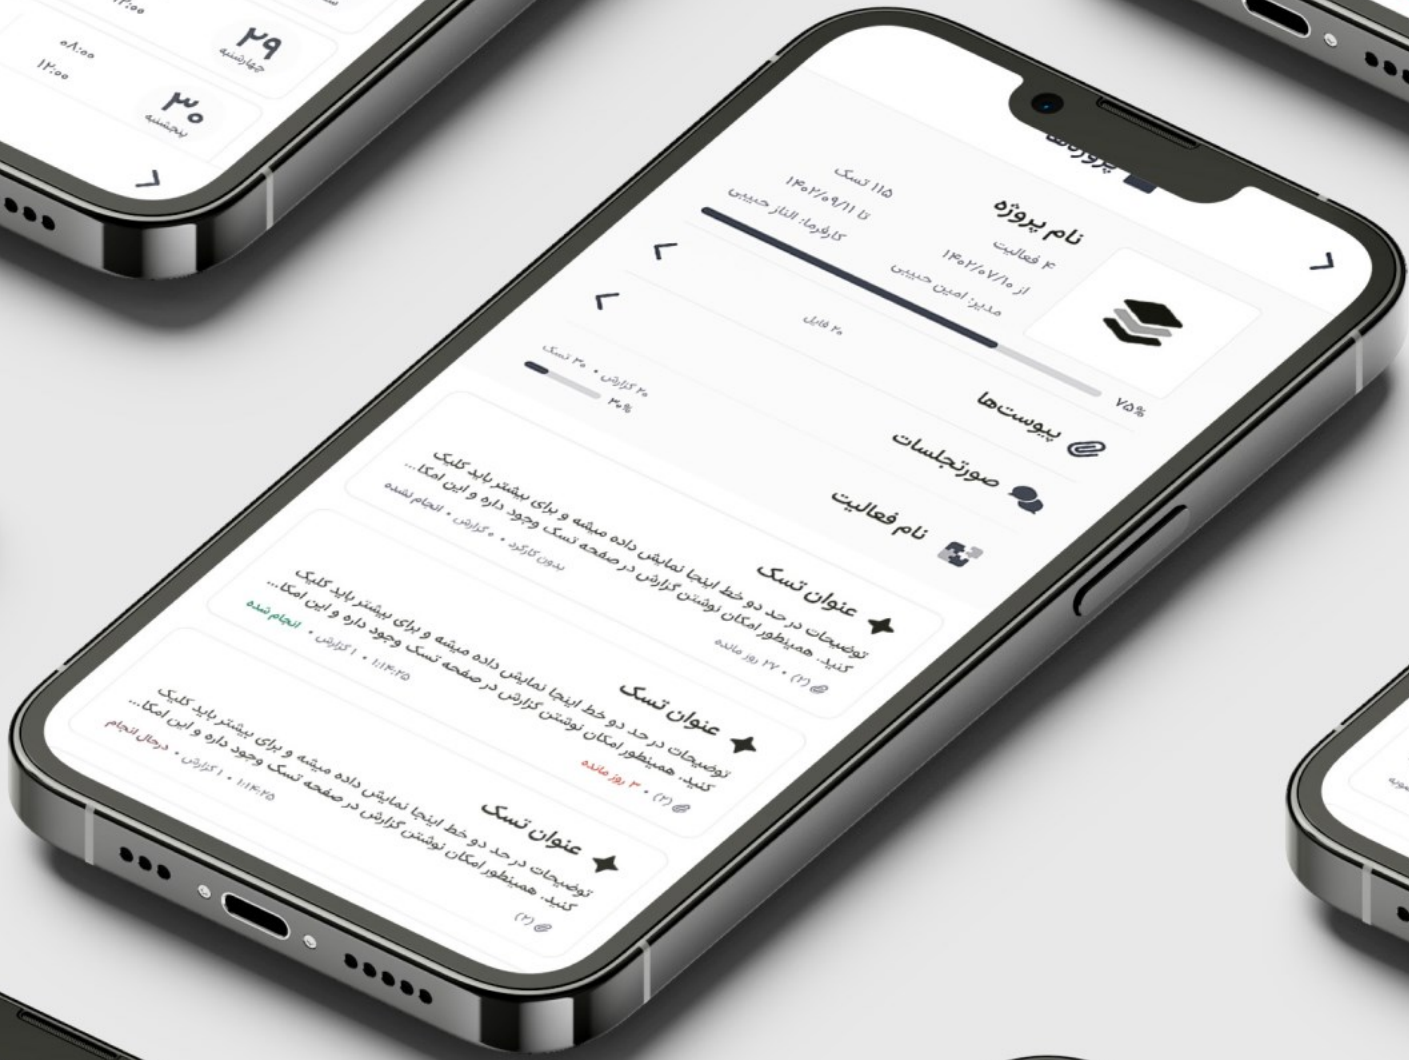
۲۹
چهارشنبه
۸:۰۰
۱۲:۰۰
۳۰
پنجشنبه

پروژه‌ها
نام پروژه
۴ فعالیت
از ۱۴۰۲/۰۷/۱۰
مدیر: امین حبیبی
۱۱۵ تسک
تا ۱۴۰۲/۰۹/۱۱
کارفرما: الناز حبیبی
۷۵%
۲۰ فایل
۲۰ گزارش • ۳۰ تسک
۳۰%
پیوست‌ها
صورتجلسات
نام فعالیت
عنوان تسک
توضیحات در حد دو خط اینجا نمایش داده میشه و برای بیشتر باید کلیک کنید. همینطور امکان نوشتن گزارش در صفحه تسک وجود داره و این امکا...
بدون کارکرد • ۰ گزارش • انجام شده
(۲) • ۲۰ روز مانده
عنوان تسک
توضیحات در حد دو خط اینجا نمایش داده میشه و برای بیشتر باید کلیک کنید. همینطور امکان نوشتن گزارش در صفحه تسک وجود داره و این امکا...
۱:۱۴:۲۵ • ۱ گزارش • انجام شده
(۲) • ۳ روز مانده
عنوان تسک
توضیحات در حد دو خط اینجا نمایش داده میشه و برای بیشتر باید کلیک کنید. همینطور امکان نوشتن گزارش در صفحه تسک وجود داره و این امکا...
۱:۱۴:۲۵ • ۱ گزارش • درحال انجام
(۲)